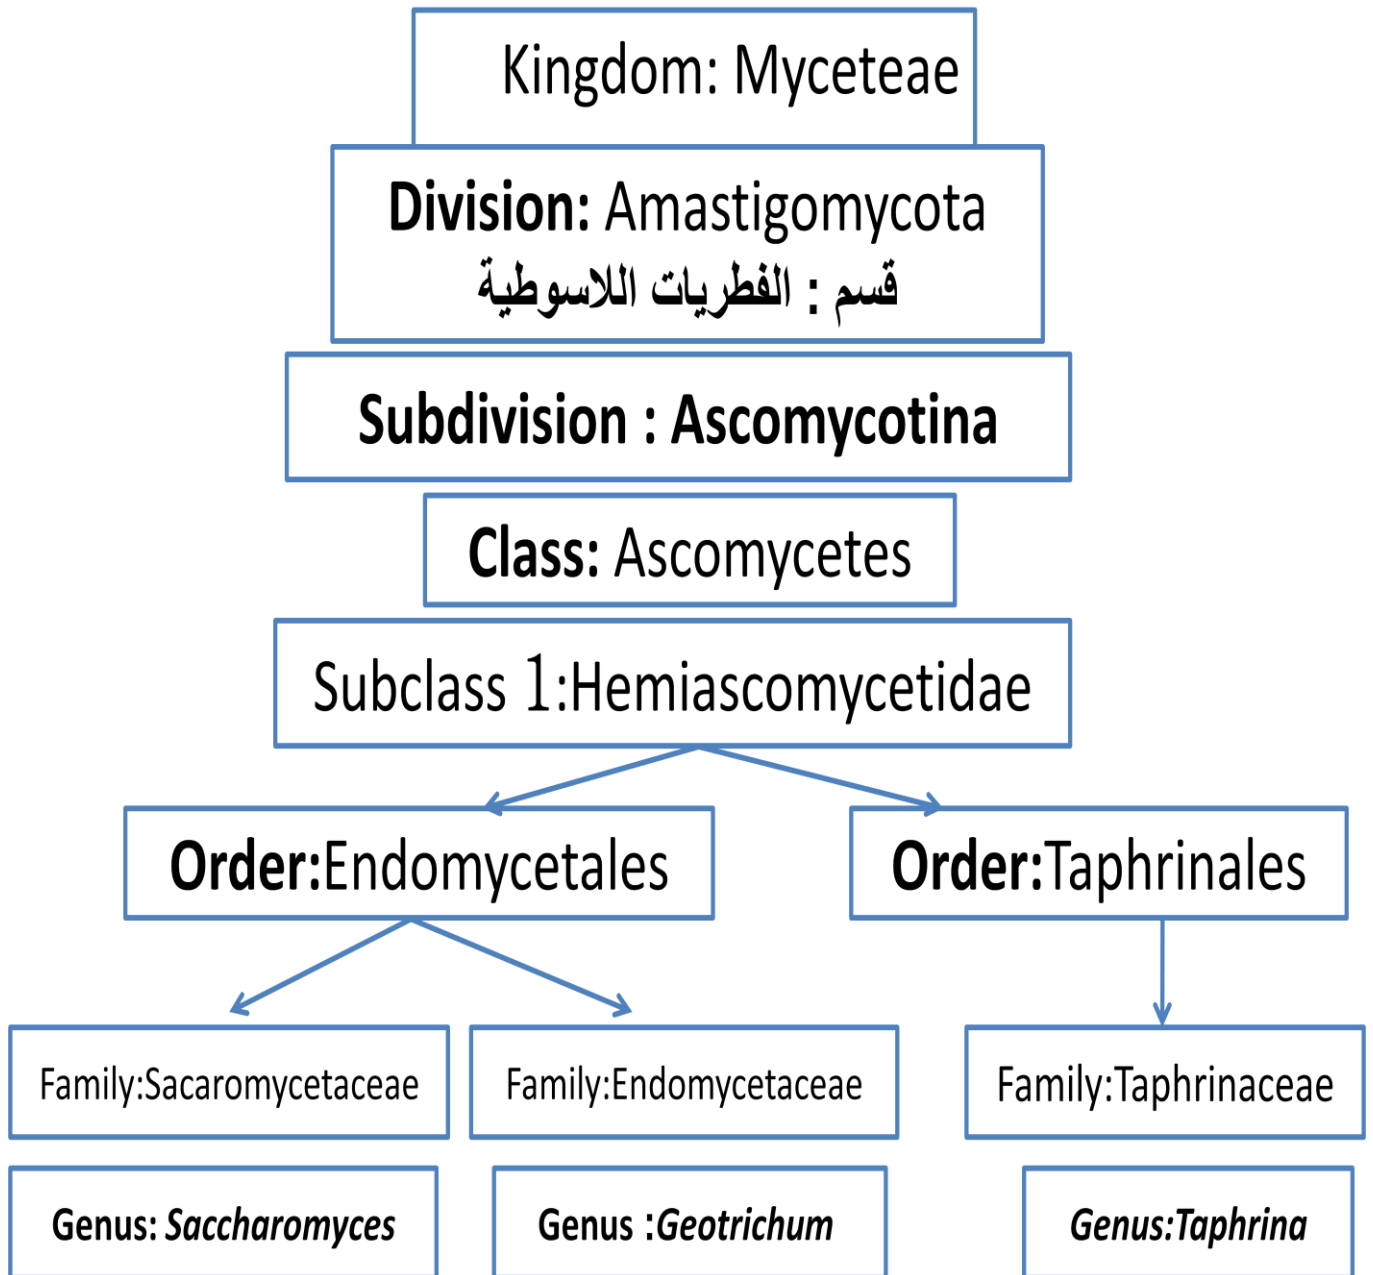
Kingdom: Myceteae

Division: Amastigomycota
قسم : الفطريات اللاسوطية

Subdivision : Ascomycotina

Class: Ascomycetes

Subclass 1:Hemiascomycetidae

Order:Endomycetales

Order:Taphrinales

Family:Sacaromycetaceae

Family:Endomycetaceae

Family:Taphrinaceae

Genus: Saccharomyces

Genus :Geotrichum

Genus:Taphrina